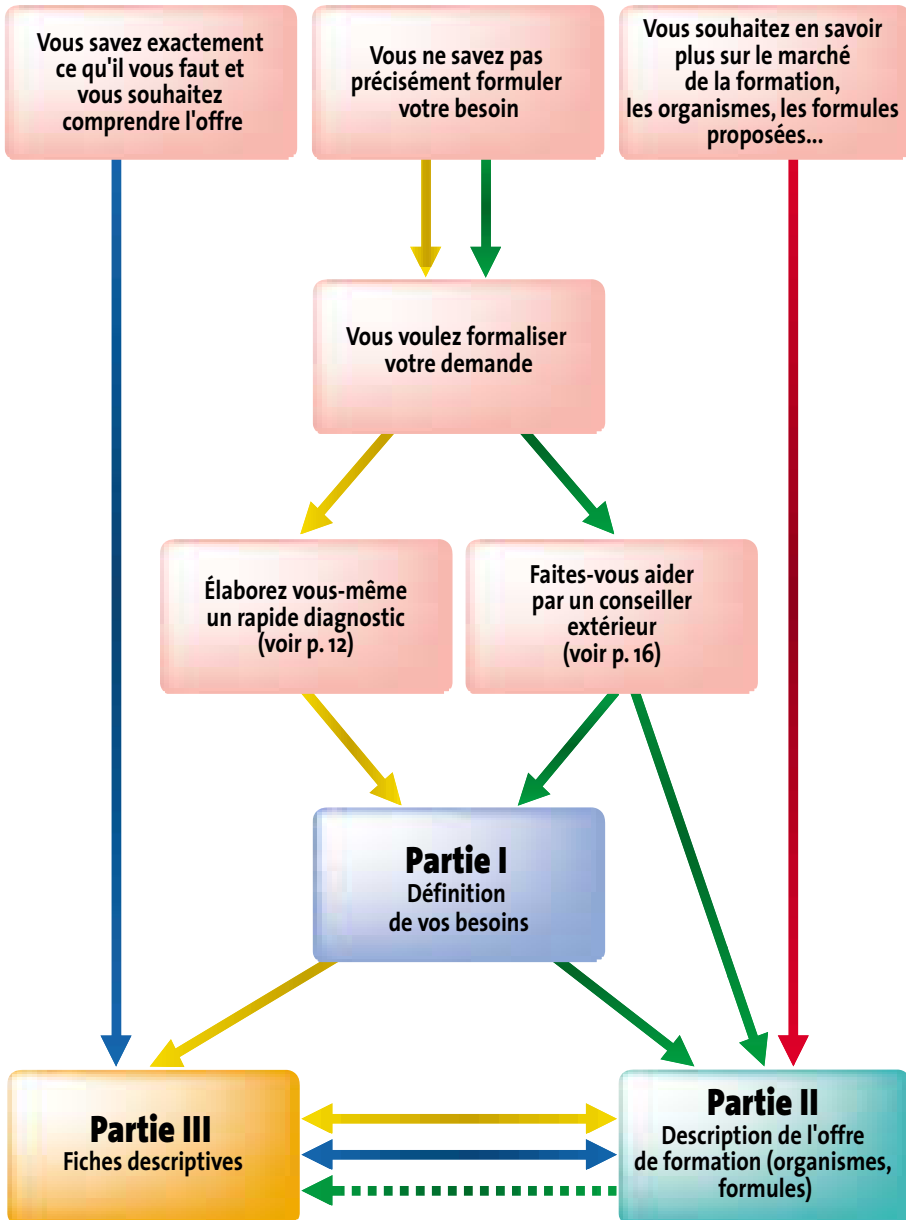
Vous savez exactement ce qu'il vous faut et vous souhaitez comprendre l'offre

Vous ne savez pas précisément formuler votre besoin

Vous souhaitez en savoir plus sur le marché de la formation, les organismes, les formules proposées...

Vous voulez formaliser votre demande

Élaborez vous-même un rapide diagnostic (voir p. 12)

Faites-vous aider par un conseiller extérieur (voir p. 16)

Partie I
Définition de vos besoins

Partie III
Fiches descriptives

Partie II
Description de l'offre de formation (organismes, formules)